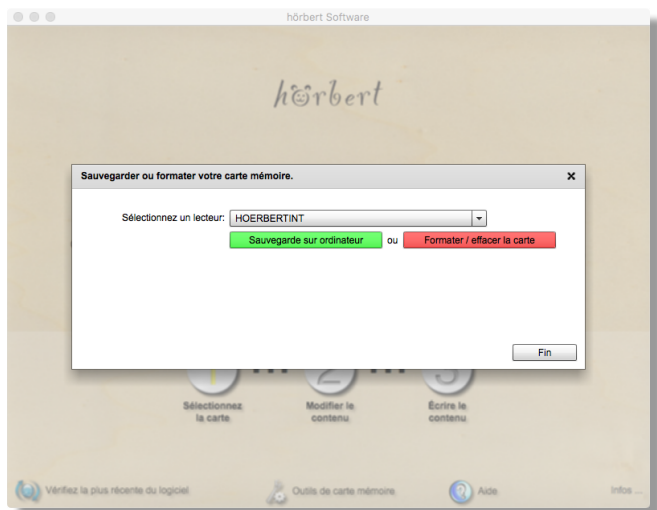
hörbert Software

hörbert

Sauvegarder ou formater votre carte mémoire.

×

Sélectionnez un lecteur: HOERBERTINT

Sauvegarde sur ordinateur ou Formater / effacer la carte

Fin

Sélectionnez la carte

Modifier le contenu

Écrire le contenu

Vérifiez la plus récente du logiciel

Outils de carte mémoire

Aide

Infos ...